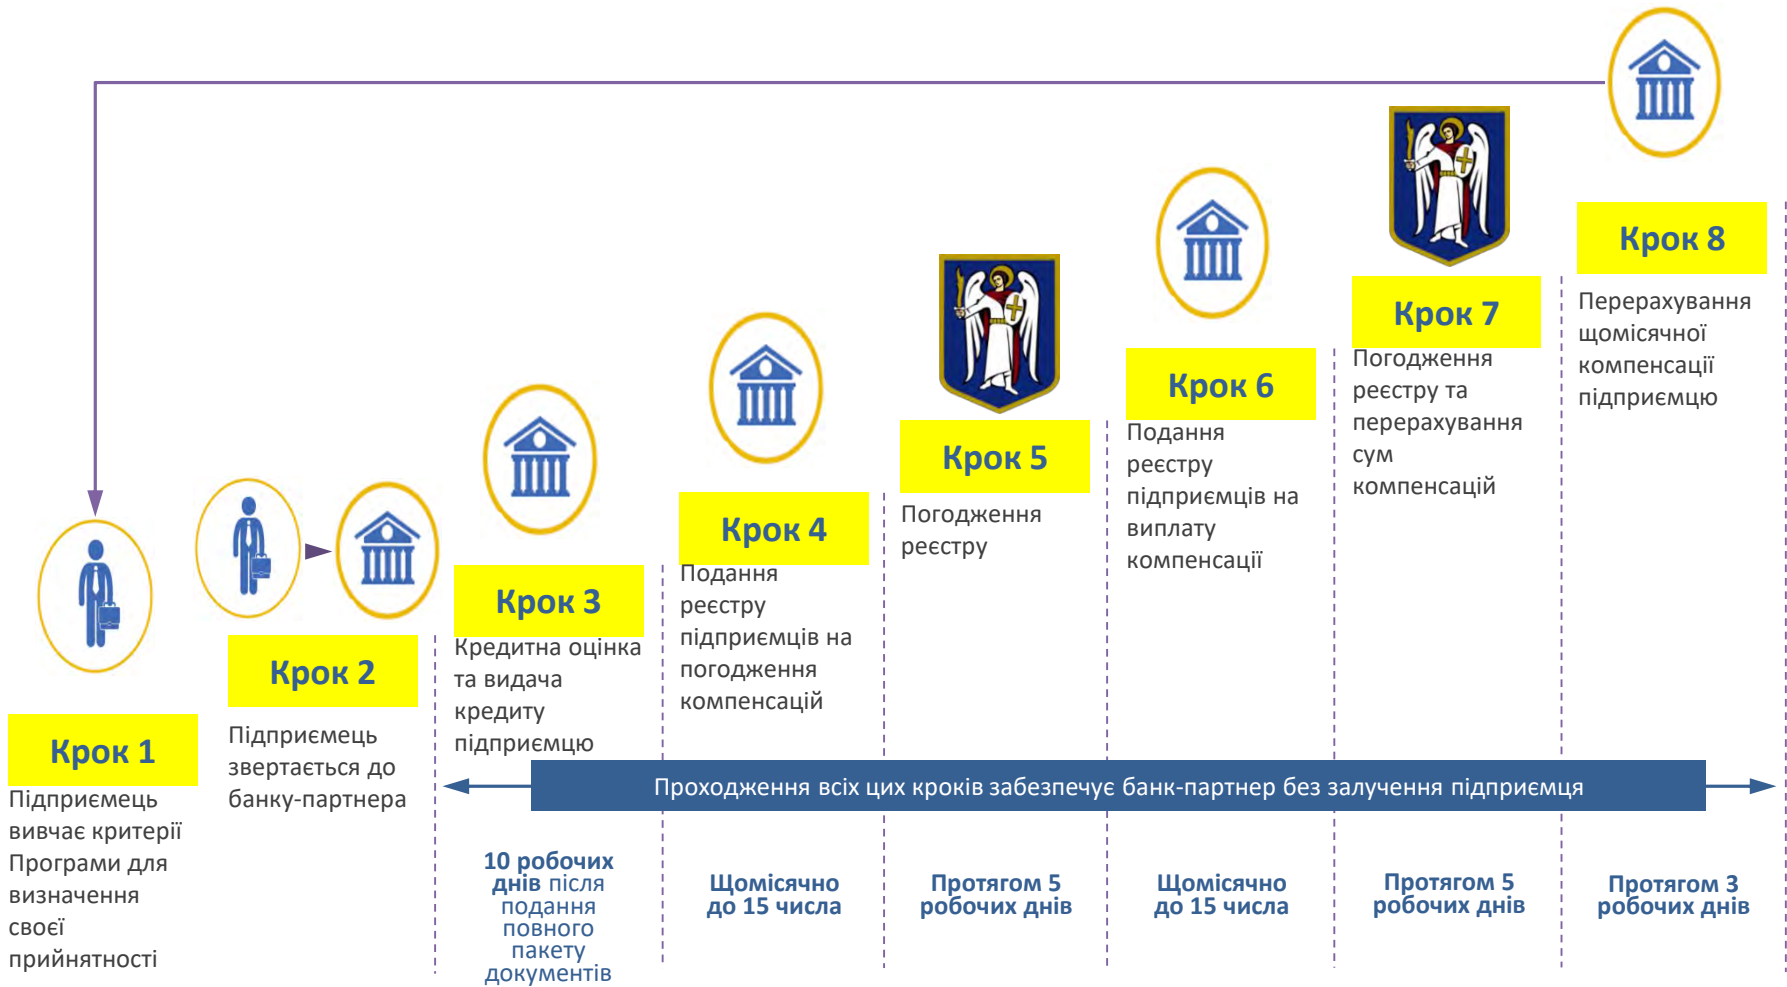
Крок 1
Підприємець вивчає критерії Програми для визначення своєї прийнятності

Крок 2
Підприємець звертається до банку-партнера

Крок 3
Кредитна оцінка та видача кредиту підприємцю

Крок 4
Подання реєстру підприємців на погодження компенсацій

Крок 5
Погодження реєстру

Крок 6
Подання реєстру підприємців на виплату компенсації

Крок 7
Погодження реєстру та перерахування сум компенсацій

Крок 8
Перерахування щомісячної компенсації підприємцю

Проходження всіх цих кроків забезпечує банк-партнер без залучення підприємця

10 робочих днів після подання повного пакету документів

Щомісячно до 15 числа

Протягом 5 робочих днів

Щомісячно до 15 числа

Протягом 5 робочих днів

Протягом 3 робочих днів